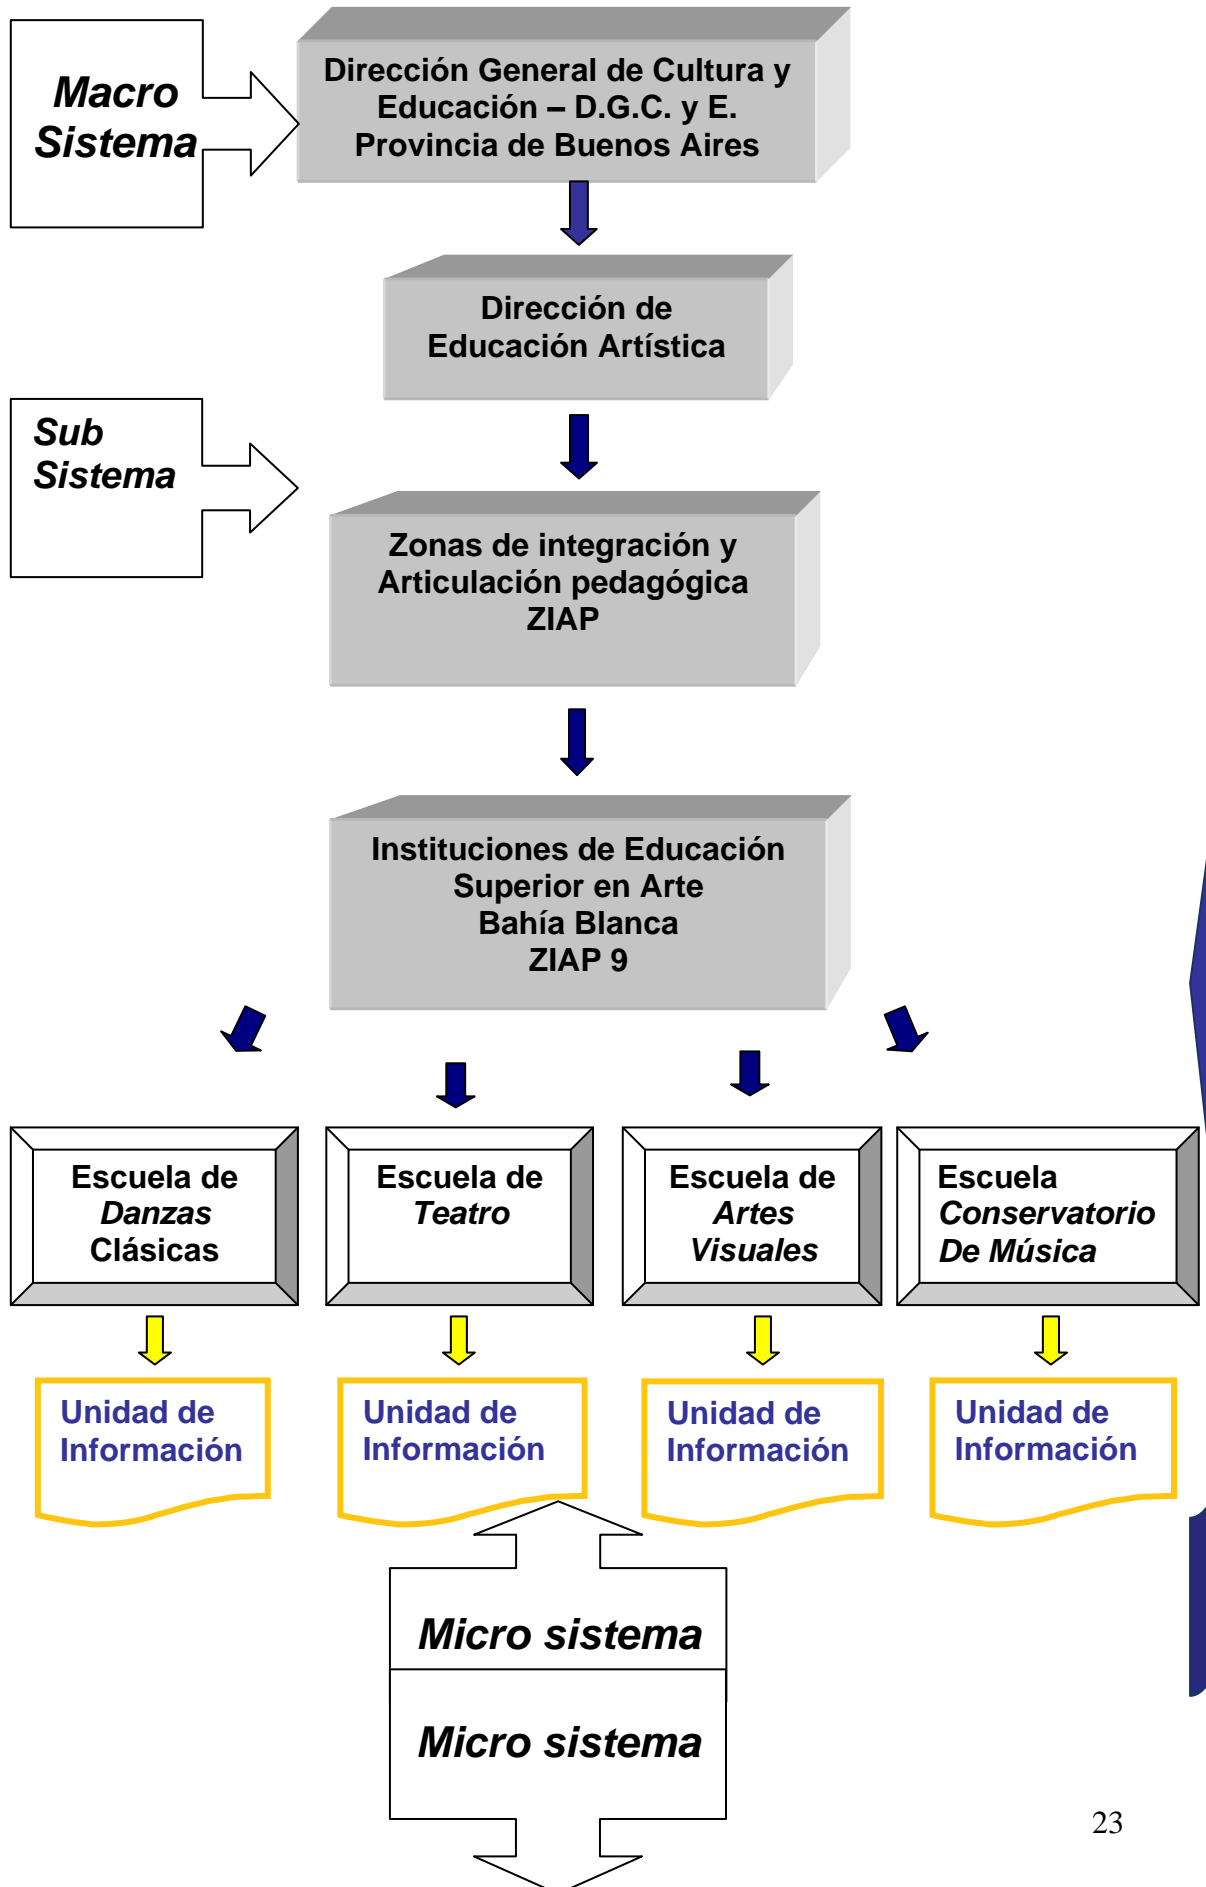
Macro Sistema

Dirección General de Cultura y Educación – D.G.C. y E. Provincia de Buenos Aires

Dirección de Educación Artística

Sub Sistema

Zonas de integración y Articulación pedagógica ZIAP

Instituciones de Educación Superior en Arte Bahía Blanca ZIAP 9

Escuela de *Danzas* Clásicas

Escuela de *Teatro*

Escuela de *Artes Visuales*

Escuela *Conservatorio De Música*

Unidad de Información

Unidad de Información

Unidad de Información

Unidad de Información

Micro sistema

Micro sistema

23